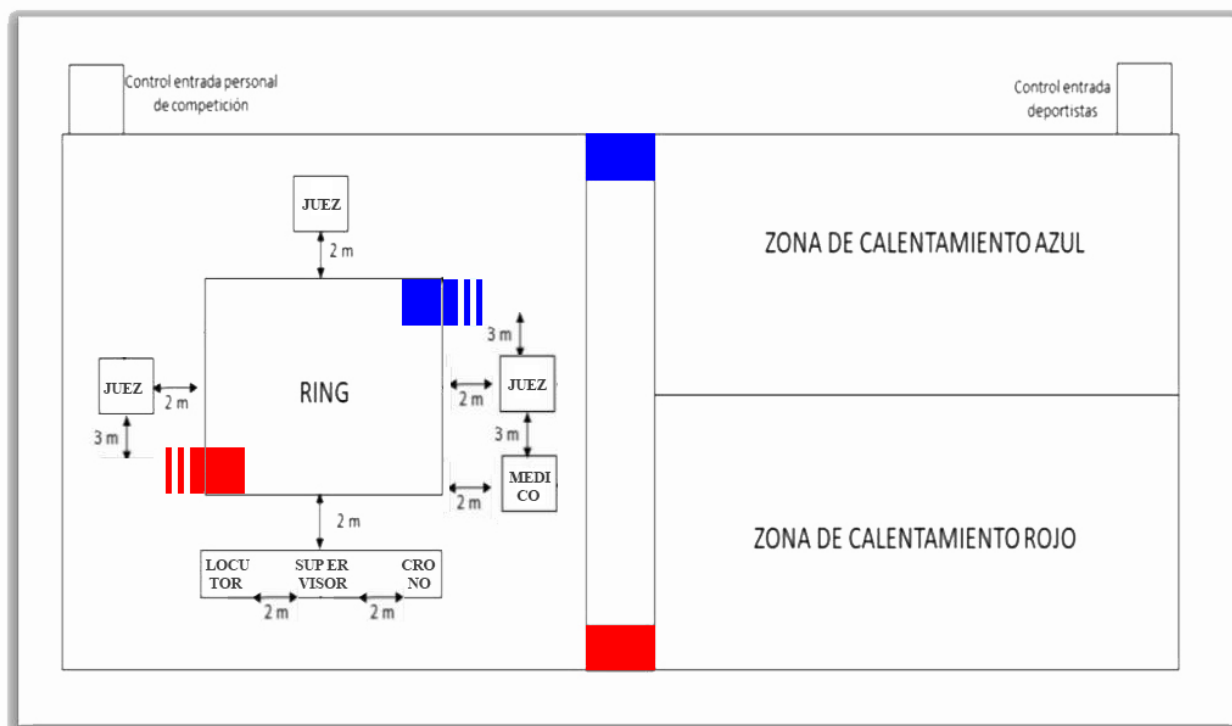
Control entrada personal de competición

Control entrada deportistas

JUEZ

2 m

ZONA DE CALENTAMIENTO AZUL

3 m

JUEZ

2 m

RING

2 m

JUEZ

3 m

3 m

MEDICO

2 m

2 m

ZONA DE CALENTAMIENTO ROJO

LOCUTOR

SUPERVISOR

CRONO

2 m

2 m